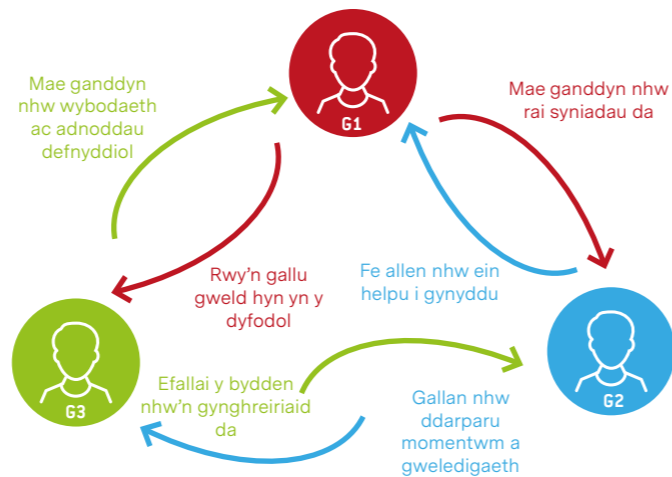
G1

Mae ganddyn nhw wybodaeth ac adnoddau defnyddiol

Mae ganddyn nhw rai syniadau da

Rwy'n gallu gweld hyn yn y dyfodol

Fe allen nhw ein helpu i gynyddu

G3

Efallai y bydden nhw'n gynghreiriaid da

Gallan nhw ddarparu momentwm a gweledigaeth

G2